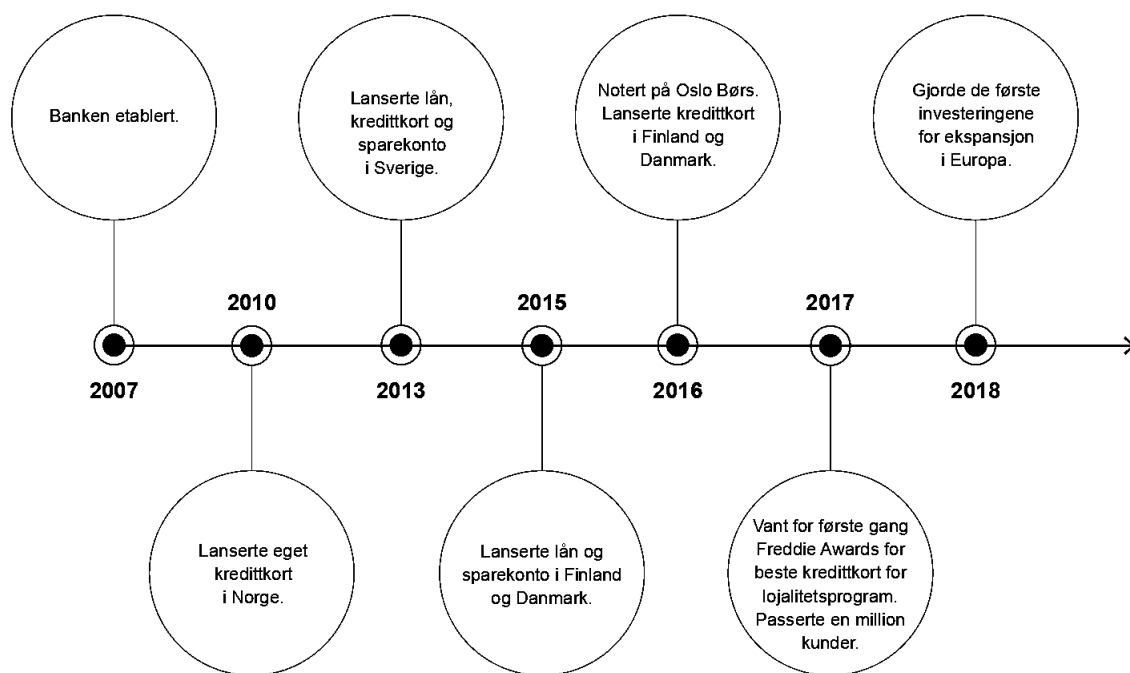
Banken etablert.

2007

2010

Lanserte eget kredittkort i Norge.

Lanserte lån, kredittkort og sparekonto i Sverige.

2013

2015

Lanserte lån og sparekonto i Finland og Danmark.

Notert på Oslo Børs. Lanserte kredittkort i Finland og Danmark.

2016

2017

Vant for første gang Freddie Awards for beste kredittkort for lojalitetsprogram. Passerte en million kunder.

Gjorde de første investeringene for ekspansjon i Europa.

2018